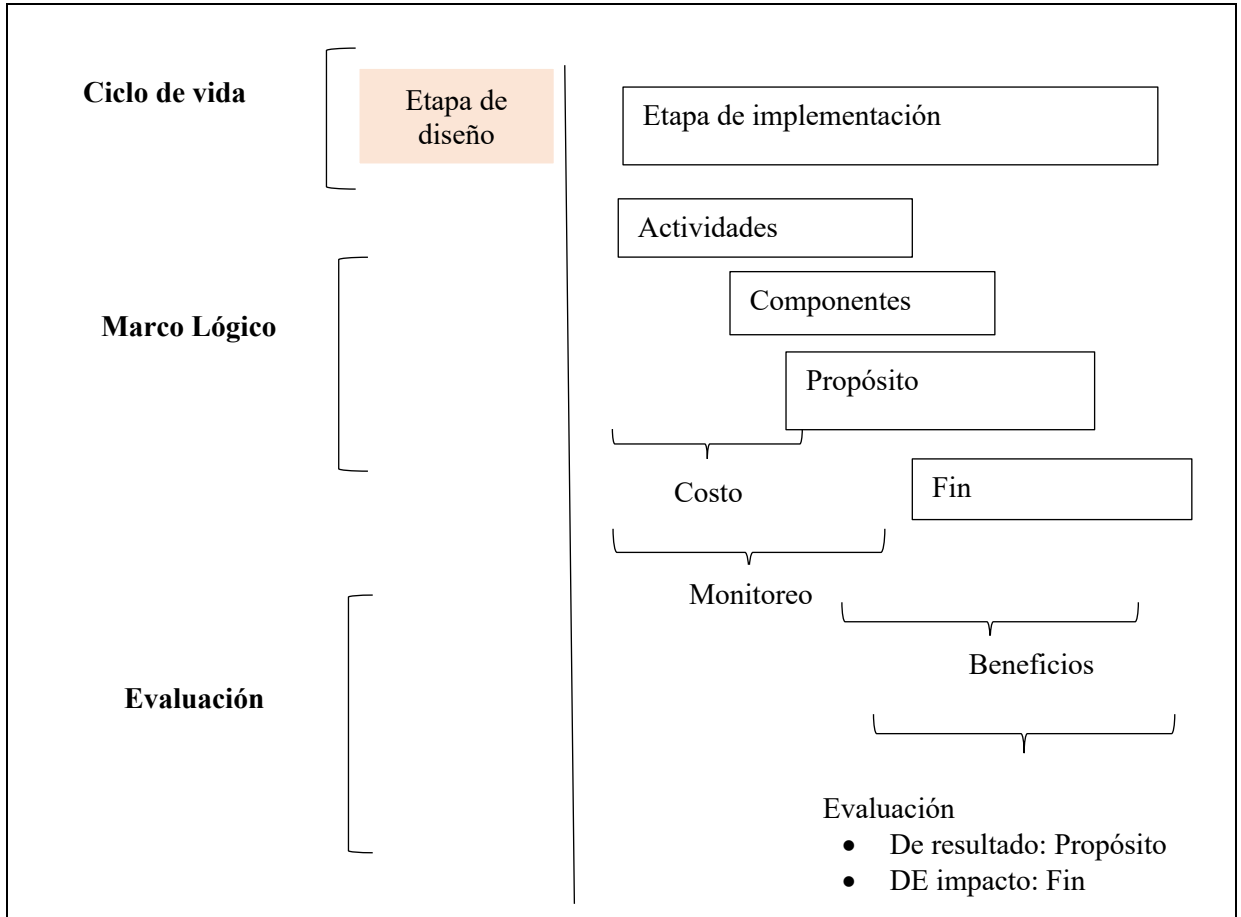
Ciclo de vida

Etapa de diseño

Etapa de implementación

Actividades

Componentes

Marco Lógico

Propósito

Costo

Fin

Monitoreo

Beneficios

Evaluación

Evaluación
• De resultado: Propósito
• DE impacto: Fin